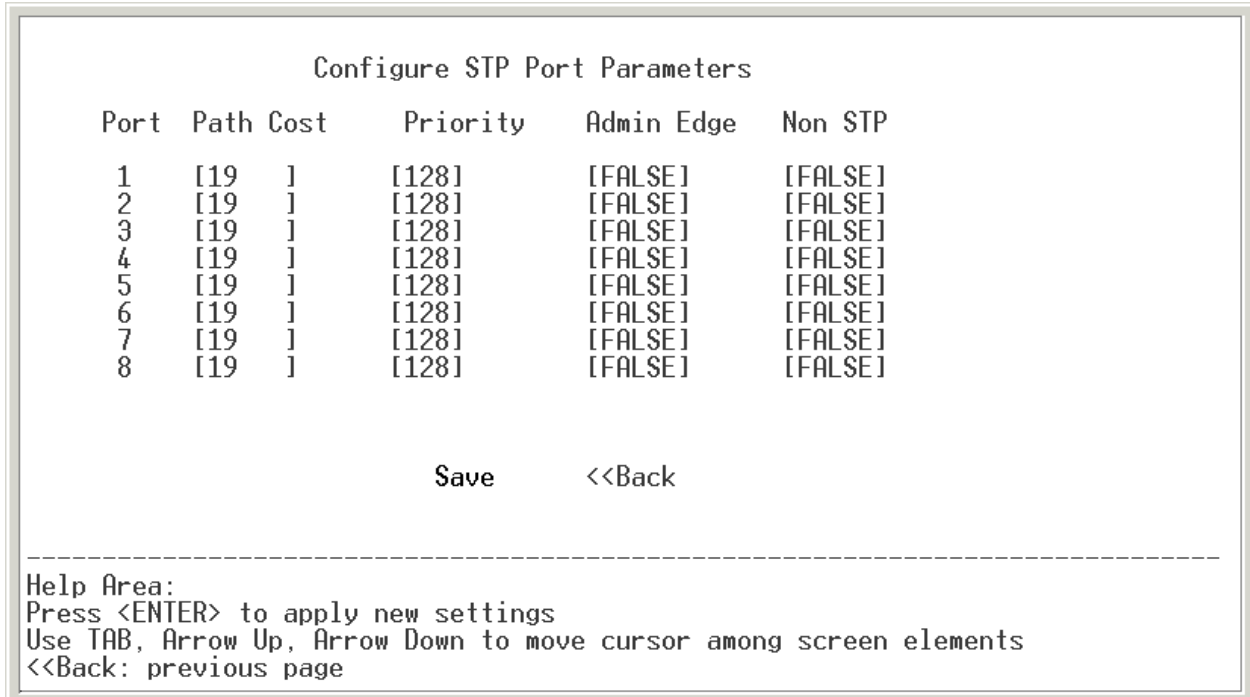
Configure STP Port Parameters

| Port | Path Cost | Priority | Admin Edge | Non STP |
|---|---|---|---|---|
| 1 | [19 ] | [128] | [FALSE] | [FALSE] |
| 2 | [19 ] | [128] | [FALSE] | [FALSE] |
| 3 | [19 ] | [128] | [FALSE] | [FALSE] |
| 4 | [19 ] | [128] | [FALSE] | [FALSE] |
| 5 | [19 ] | [128] | [FALSE] | [FALSE] |
| 6 | [19 ] | [128] | [FALSE] | [FALSE] |
| 7 | [19 ] | [128] | [FALSE] | [FALSE] |
| 8 | [19 ] | [128] | [FALSE] | [FALSE] |

Save <<Back

------------------------------------------------------------------------------------------------
Help Area:
Press <ENTER> to apply new settings
Use TAB, Arrow Up, Arrow Down to move cursor among screen elements
<<Back: previous page